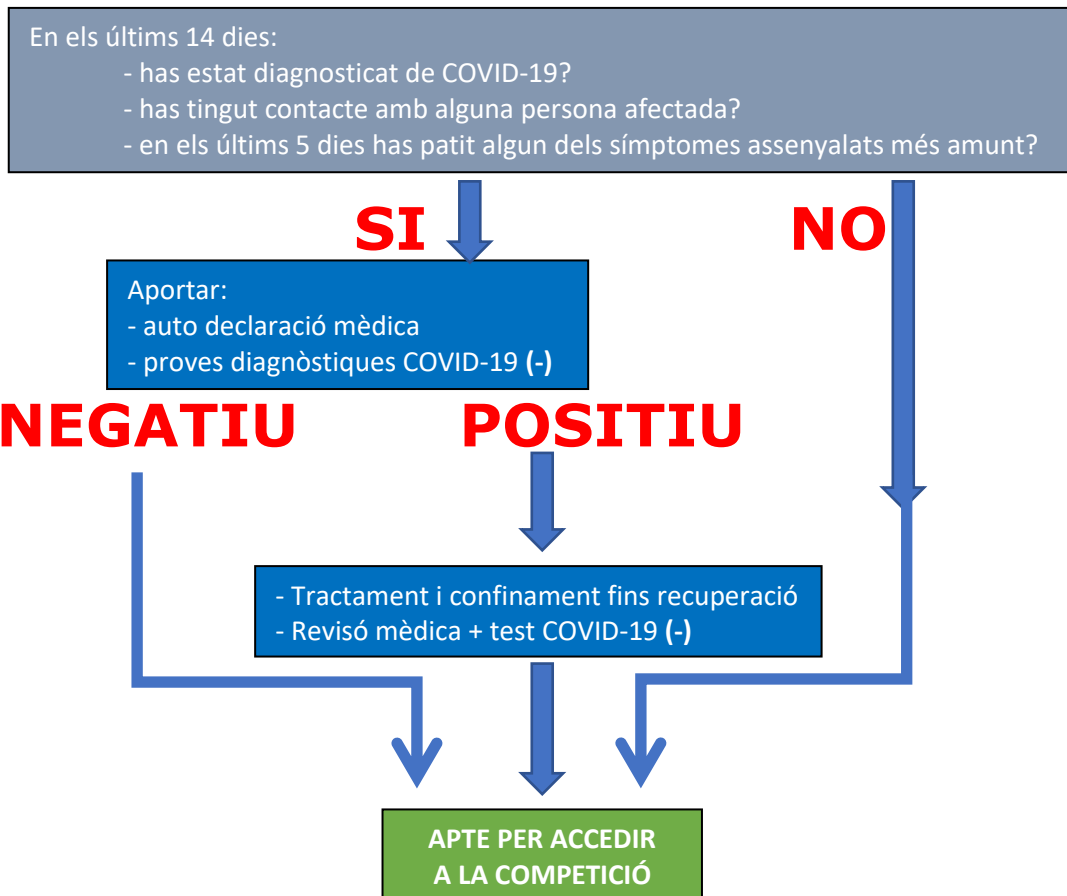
En els últims 14 dies:
- has estat diagnosticat de COVID-19?
- has tingut contacte amb alguna persona afectada?
- en els últims 5 dies has patit algun dels símptomes assenyalats més amunt?

SI

NO

Aportar:
- auto declaració mèdica
- proves diagnòstiques COVID-19 **(-)**

NEGATIU

POSITIU

- Tractament i confinament fins recuperació
- Revisó mèdica + test COVID-19 **(-)**

APTE PER ACCEDIR A LA COMPETICIÓ